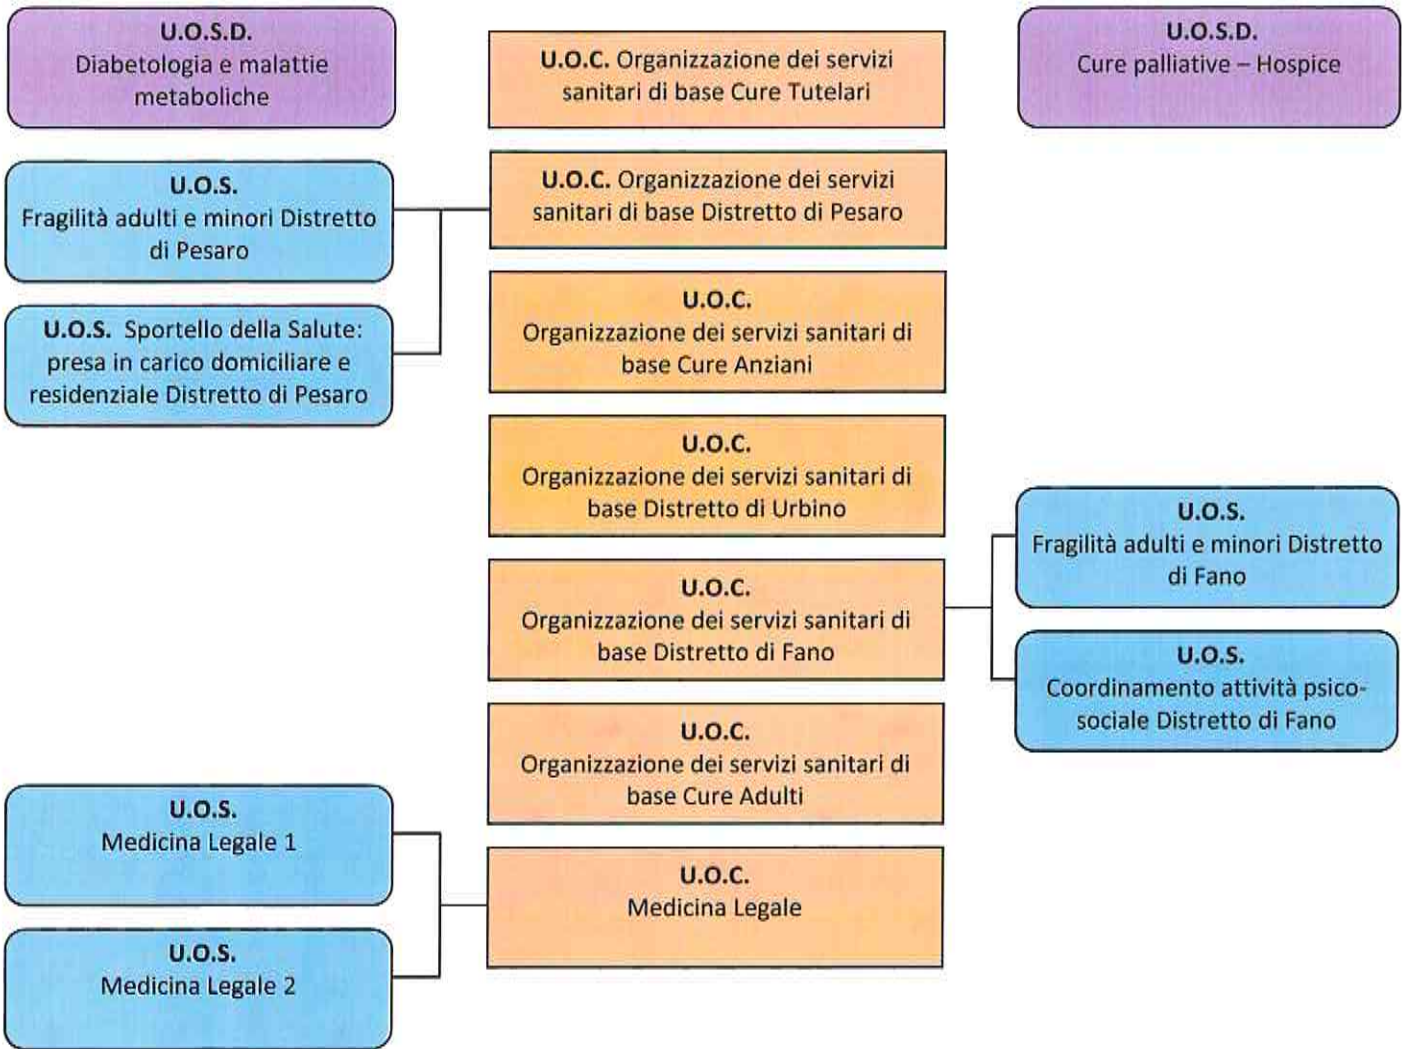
U.O.S.D.
Diabetologia e malattie metaboliche

U.O.C. Organizzazione dei servizi sanitari di base Cure Tutelari

U.O.S.D.
Cure palliative – Hospice

U.O.S.
Fragilità adulti e minori Distretto di Pesaro

U.O.C. Organizzazione dei servizi sanitari di base Distretto di Pesaro

U.O.S. Sportello della Salute: presa in carico domiciliare e residenziale Distretto di Pesaro

U.O.C.
Organizzazione dei servizi sanitari di base Cure Anziani

U.O.C.
Organizzazione dei servizi sanitari di base Distretto di Urbino

U.O.S.
Fragilità adulti e minori Distretto di Fano

U.O.C.
Organizzazione dei servizi sanitari di base Distretto di Fano

U.O.S.
Coordinamento attività psicosociale Distretto di Fano

U.O.C.
Organizzazione dei servizi sanitari di base Cure Adulti

U.O.S.
Medicina Legale 1

U.O.C.
Medicina Legale

U.O.S.
Medicina Legale 2